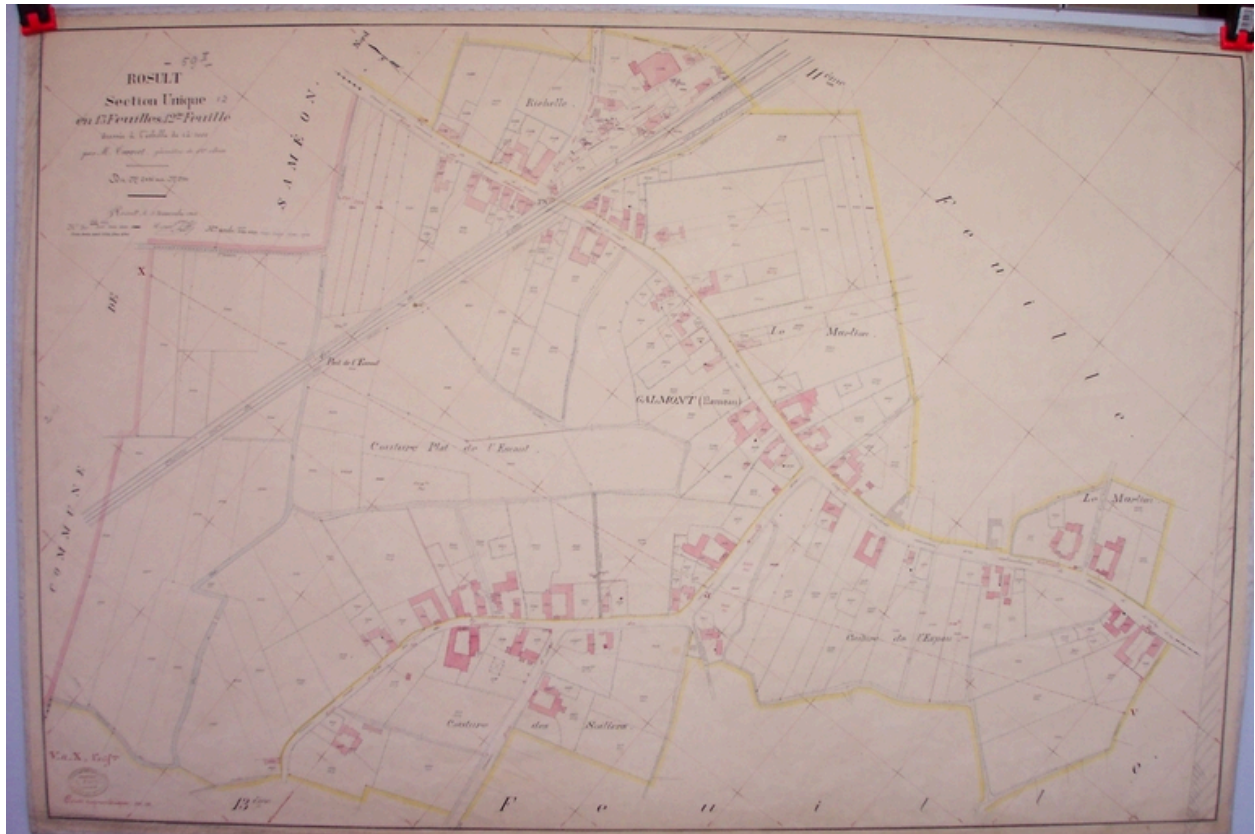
ROSULT
Section Unique
en 13 Feuilles 12e Feuille
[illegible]
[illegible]
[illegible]
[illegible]
COMMUNE DE SAMÉON
Richelle
11e Feuille
Feuille
Plat de l'Escaut
La Marlière
GALMONT (Hameau)
Couture Plat de l'Escaut
La Marlière
Couture de l'Espace
Couture des Scallons
13e Feuille
Feuille
V. e. X. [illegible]
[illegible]